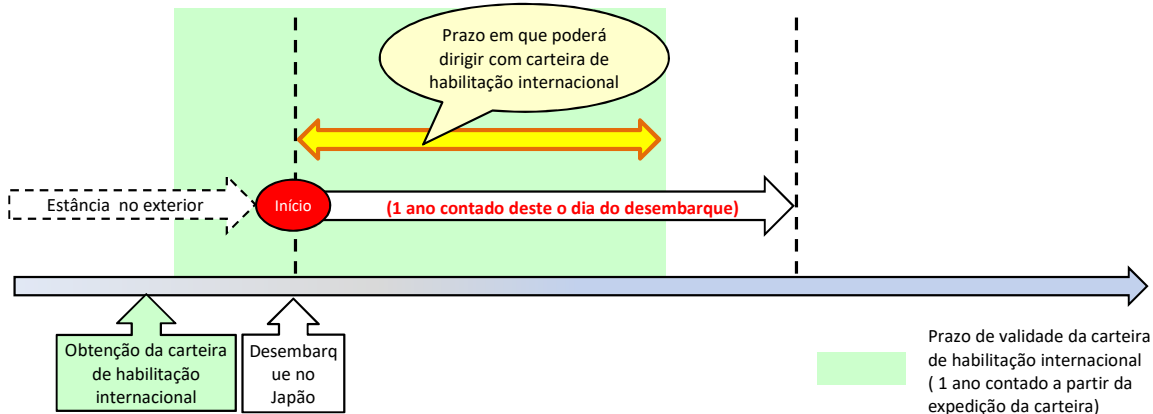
Prazo em que poderá dirigir com carteira de habilitação internacional

Estância no exterior

Início

(1 ano contado deste o dia do desembarque)

Obtenção da carteira de habilitação internacional

Desembarq ue no Japão

Prazo de validade da carteira de habilitação internacional ( 1 ano contado a partir da expedição da carteira)